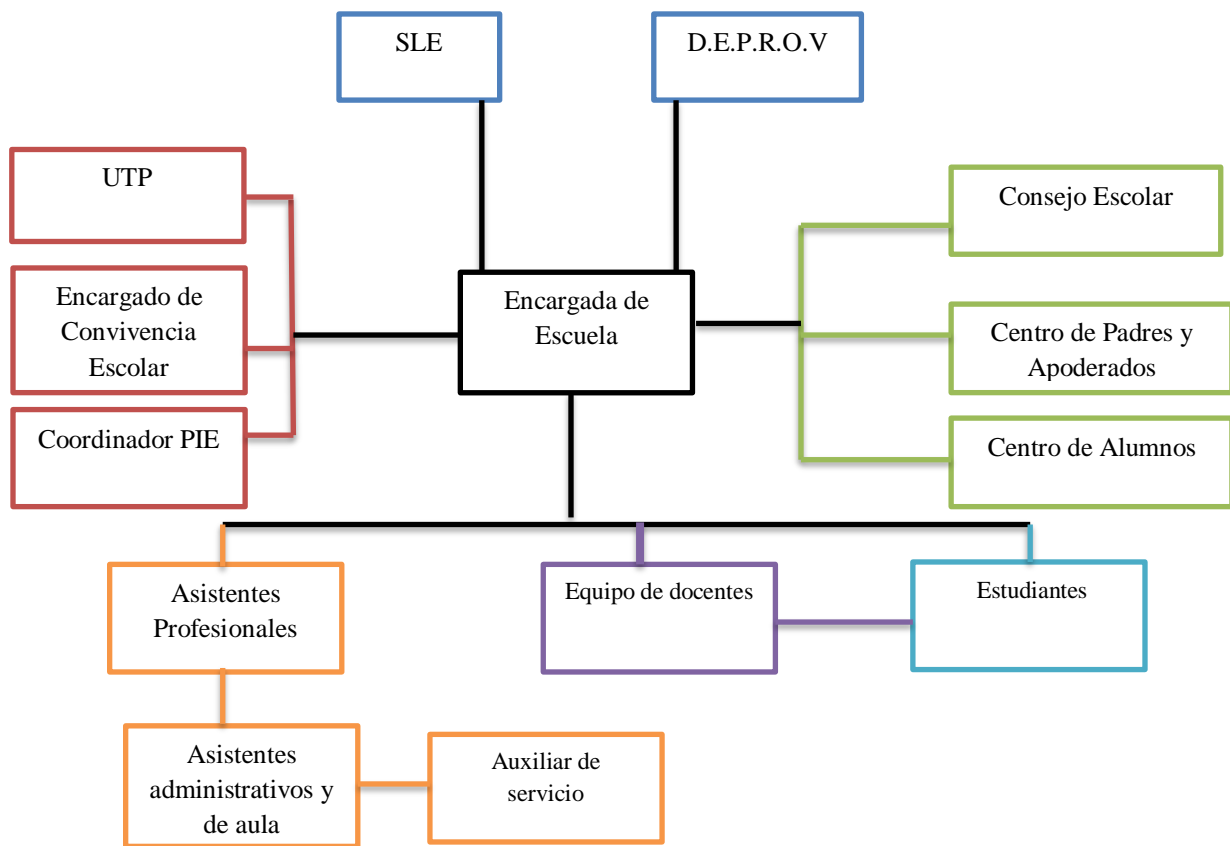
SLE

D.E.P.R.O.V

UTP

Encargado de Convivencia Escolar

Coordinador PIE

Encargada de Escuela

Consejo Escolar

Centro de Padres y Apoderados

Centro de Alumnos

Asistentes Profesionales

Equipo de docentes

Estudiantes

Asistentes administrativos y de aula

Auxiliar de servicio